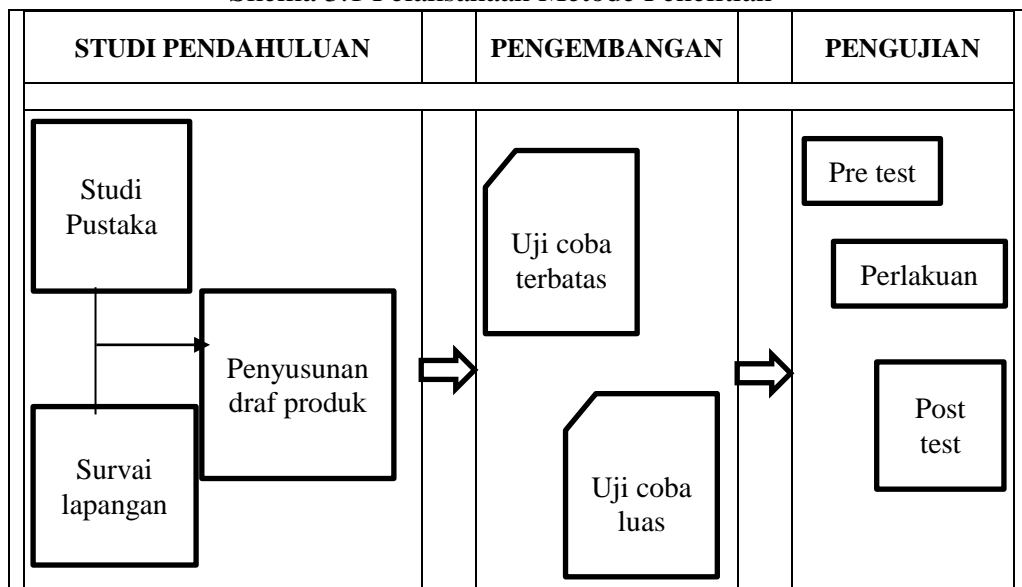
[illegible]

| STUDI PENDAHULUAN | | PENGEMBANGAN | | PENGUJIAN |
|---|---|---|---|---|
| Studi Pustaka | | Uji coba terbatas | | Pre test |
| Penyusunan draf produk | | | | Perlakuan |
| Survai lapangan | | Uji coba luas | | Post test |